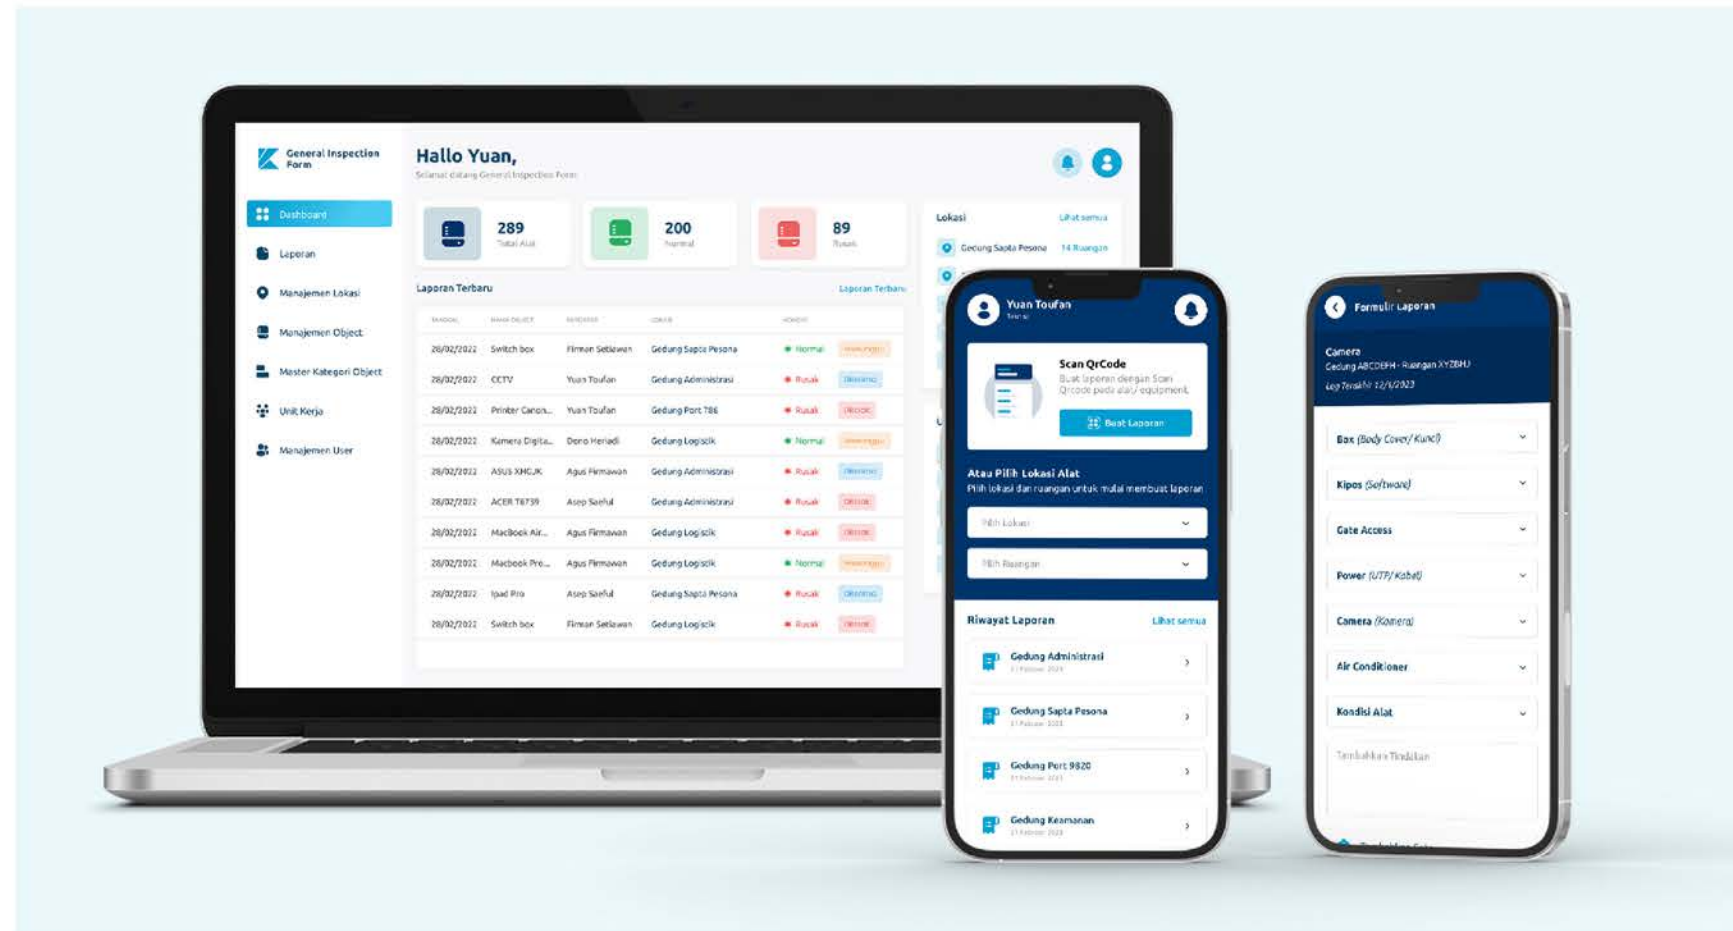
General Inspection Form

Dashboard
Laporan
Manajemen Lokasi
Manajemen Object
Master Kategori Object
Unit Kerja
Manajemen User

Hallo Yuan,
Selamat datang General Inspection Form

289
Total Alat

200
Normal

89
Rusak

Lokasi
Lihat semua
Gedung Sapta Pesona
14 Ruangan

Laporan Terbaru
Laporan Terbaru

| TANGGAL | NAMA OBJECT | PENDATA | LOKASI | KONDISI | |
|---|---|---|---|---|---|
| 28/02/2022 | Switch box | Firman Setiawan | Gedung Sapta Pesona | Normal | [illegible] |
| 28/02/2022 | CCTV | Yuan Toufan | Gedung Administrasi | Rusak | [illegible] |
| 28/02/2022 | Printer Canon... | Yuan Toufan | Gedung Port 786 | Rusak | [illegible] |
| 28/02/2022 | Kamera Digita... | Dono Heriadi | Gedung Logistik | Normal | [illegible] |
| 28/02/2022 | ASUS XMGJK | Agus Firmawan | Gedung Administrasi | Rusak | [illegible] |
| 28/02/2022 | ACER T8739 | Asep Saeful | Gedung Administrasi | Rusak | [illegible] |
| 28/02/2022 | MacBook Air... | Agus Firmawan | Gedung Logistik | Rusak | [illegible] |
| 28/02/2022 | Macbook Pro... | Agus Firmawan | Gedung Logistik | Normal | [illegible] |
| 28/02/2022 | Ipad Pro | Asep Saeful | Gedung Sapta Pesona | Rusak | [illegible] |
| 28/02/2022 | Switch box | Firman Setiawan | Gedung Logistik | Rusak | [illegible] |

Yuan Toufan
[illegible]

Scan QrCode
Buat laporan dengan Scan Qrcode pada alat/ equipment.
Buat Laporan

Atau Pilih Lokasi Alat
Pilih lokasi dan ruangan untuk mulai membuat laporan
Pilih Lokasi
Pilih Ruangan

Riwayat Laporan
Lihat semua
Gedung Administrasi
Gedung Sapta Pesona
Gedung Port 9820
Gedung Keamanan

Formulir Laporan
Camera
Gedung ABCDEFH - Ruangan XYZBHJ
Log Terakhir 12/1/2023

Box (Body Cover/ Kunci)
Kipos (Software)
Gate Access
Power (UTP/ Kabel)
Camera (Kamera)
Air Conditioner
Kondisi Alat
Tambahkan Tindakan